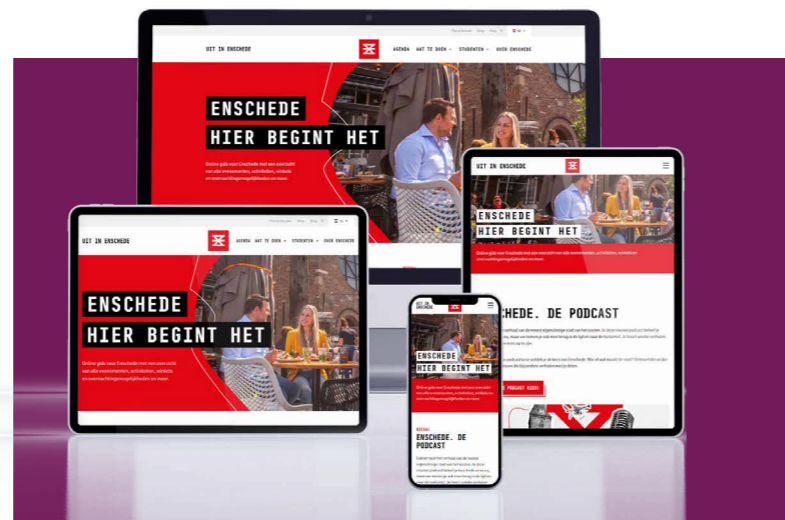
UIT IN ENSCHEDE

AGENDA WAT TE DOEN STUDENTEN OVER ENSCHEDE

ENSCHEDE
HIER BEGINT HET

Online gids voor Enschede met een overzicht van alle evenementen, activiteiten, winkels en overnachtingsmogelijkheden en meer.

UIT IN ENSCHEDE

ENSCHEDE
HIER BEGINT HET

Online gids voor Enschede met een overzicht van alle evenementen, activiteiten, winkels en overnachtingsmogelijkheden en meer.

UIT IN ENSCHEDE

AGENDA WAT TE DOEN STUDENTEN OVER ENSCHEDE

ENSCHEDE
HIER BEGINT HET

Online gids voor Enschede met een overzicht van alle evenementen, activiteiten, winkels en overnachtingsmogelijkheden en meer.

ENSCHEDE. DE PODCAST

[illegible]

PODCAST HIER!

UIT IN ENSCHEDE

ENSCHEDE
HIER BEGINT HET

Online gids voor Enschede met een overzicht van alle evenementen, activiteiten, winkels en overnachtingsmogelijkheden en meer.

ENSCHEDE. DE PODCAST

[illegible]